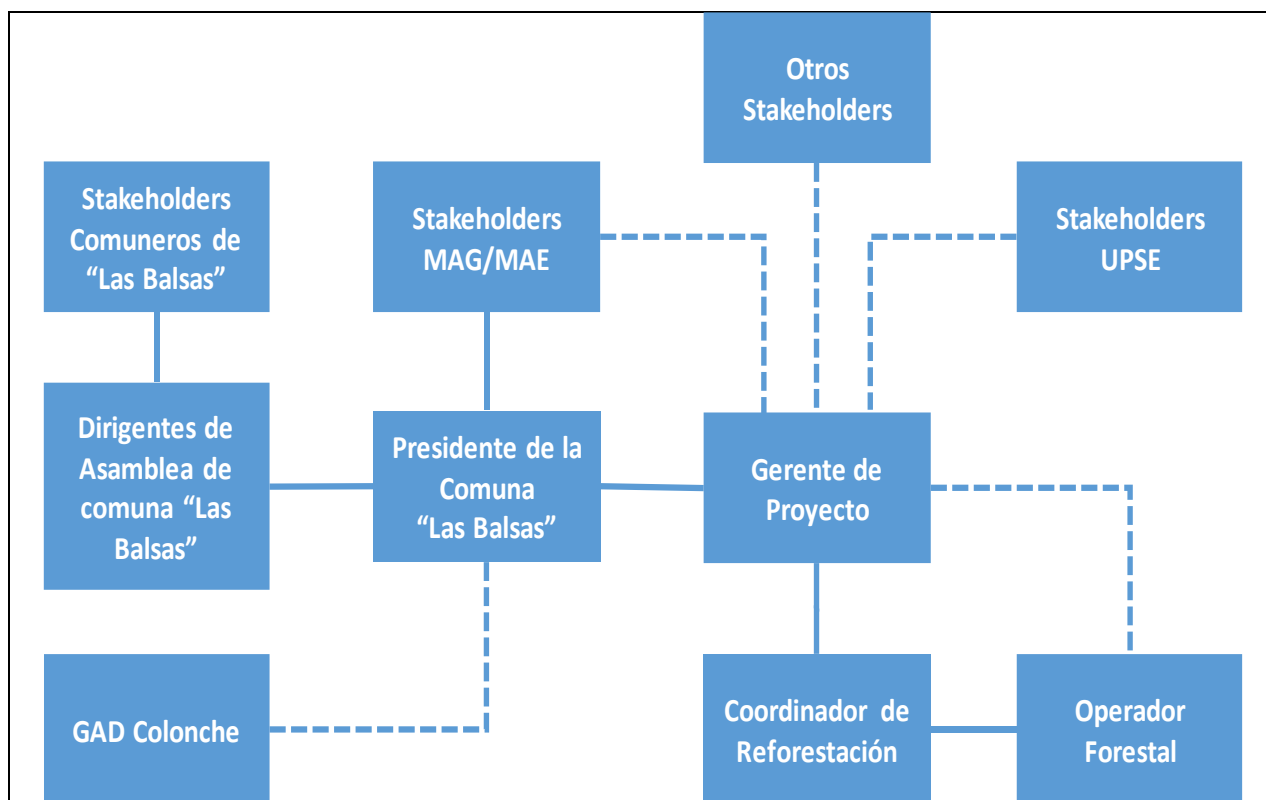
Otros Stakeholders

Stakeholders Comuneros de "Las Balsas"

Stakeholders MAG/MAE

Stakeholders UPSE

Dirigentes de Asamblea de comuna "Las Balsas"

Presidente de la Comuna "Las Balsas"

Gerente de Proyecto

GAD Colonche

Coordinador de Reforestación

Operador Forestal